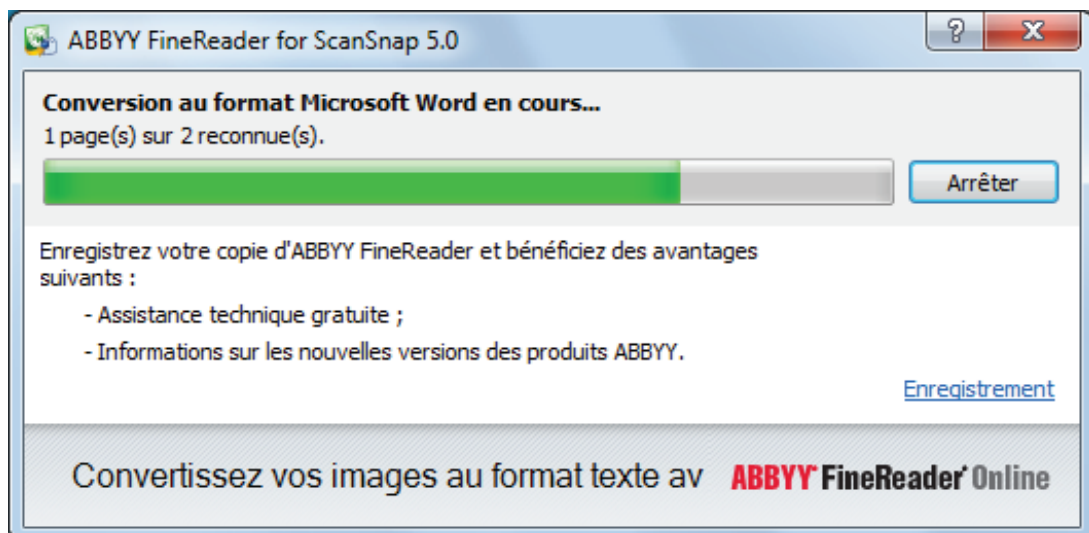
ABBYY FineReader for ScanSnap 5.0

?

X

Conversion au format Microsoft Word en cours...
1 page(s) sur 2 reconnue(s).

Arrêter

Enregistrez votre copie d'ABBYY FineReader et bénéficiez des avantages suivants :

- Assistance technique gratuite ;

- Informations sur les nouvelles versions des produits ABBYY.

Enregistrement

Convertissez vos images au format texte av ABBYY FineReader Online